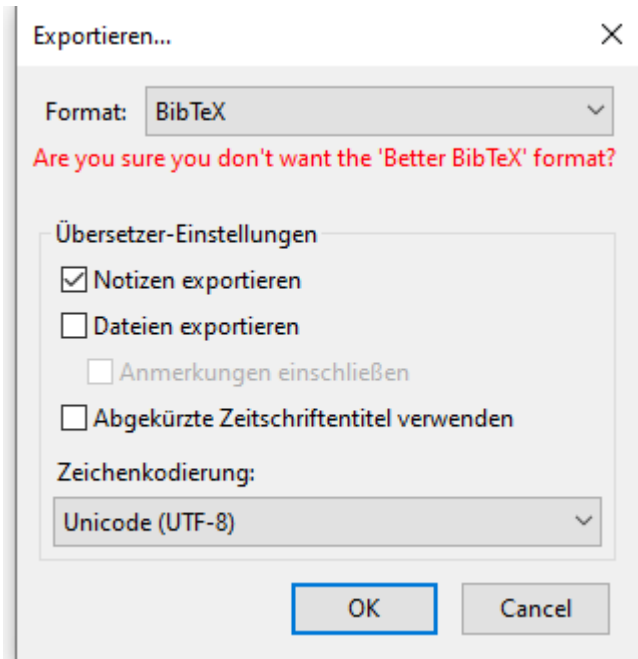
Exportieren...

×

Format: BibTeX

Are you sure you don't want the 'Better BibTeX' format?

Übersetzer-Einstellungen

☑ Notizen exportieren

☐ Dateien exportieren

☐ Anmerkungen einschließen

☐ Abgekürzte Zeitschriftentitel verwenden

Zeichenkodierung:

Unicode (UTF-8)

OK

Cancel